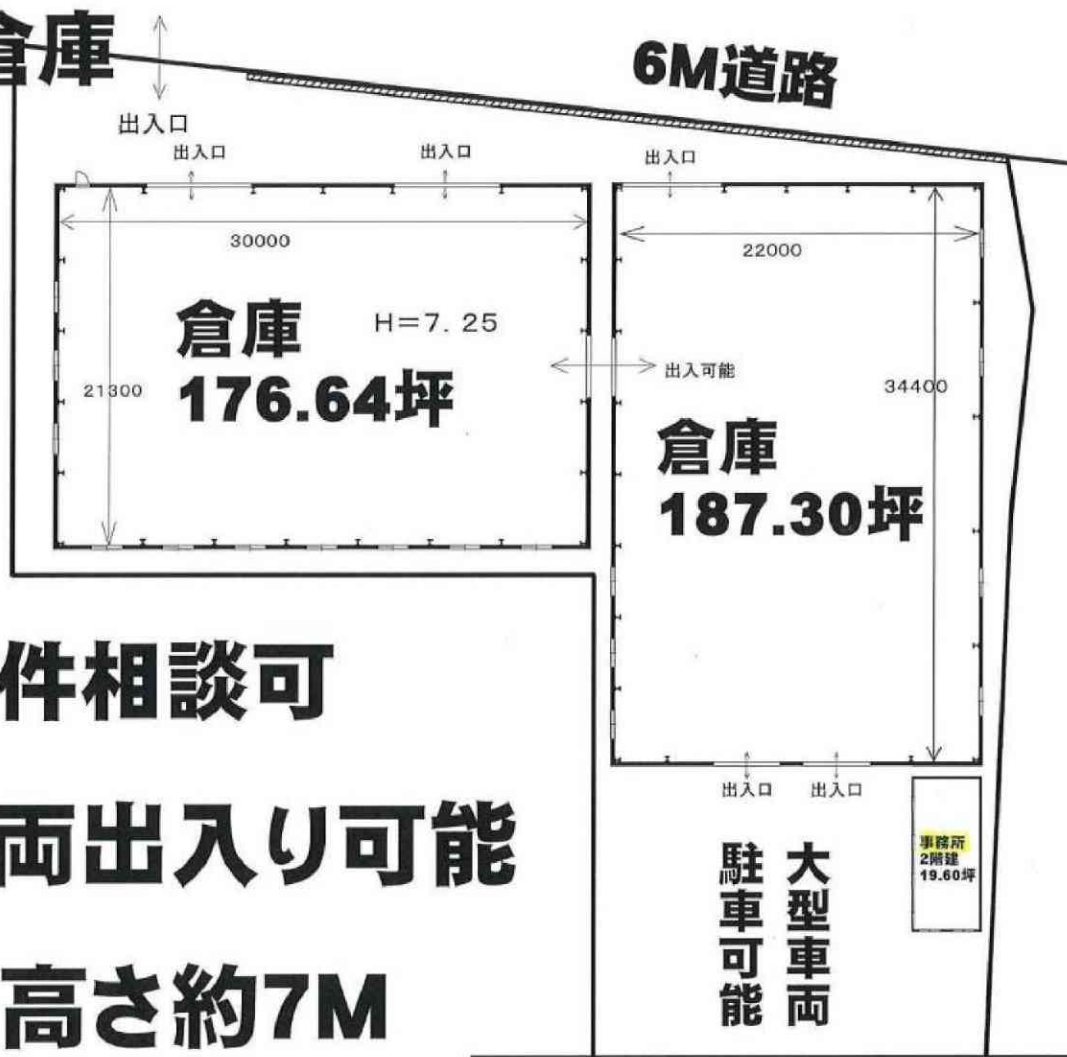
倉庫

6M道路

出入口

出入口

出入口

出入口

30000

22000

倉庫
176.64坪

H=7. 25

出入可能

21300

34400

倉庫
187.30坪

件相談可

両出入り可能

高さ約7M

出入口 出入口

大型車両
駐車可能

事務所
2階建
19.60坪